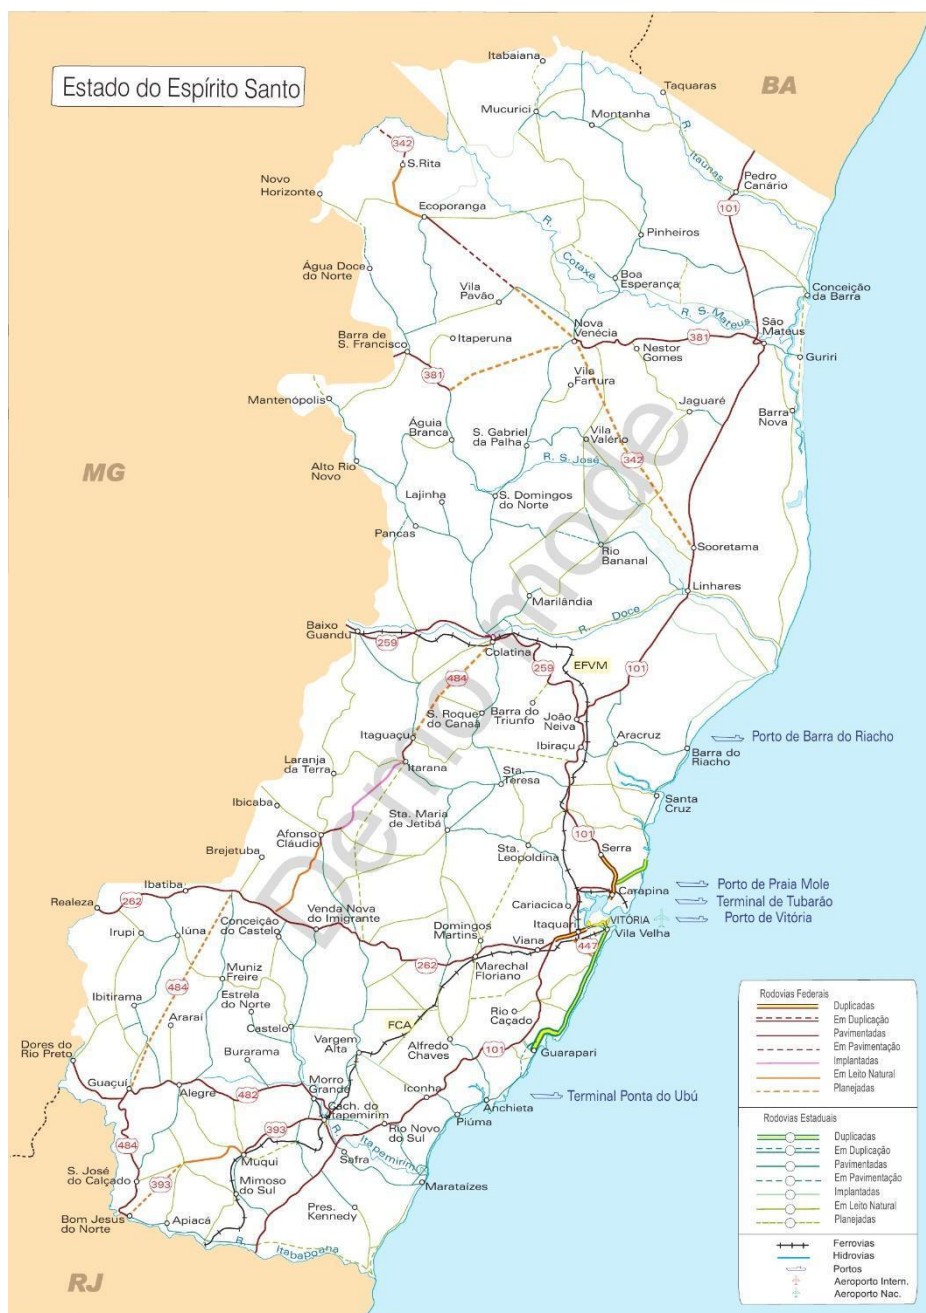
Estado do Espírito Santo

BA

MG

RJ

Itabaiana
Taquaras
Mucurici
Montanha
R. Itaúnas
Pedro Canário
101
342
S.Rita
Novo Horizonte
Ecoporanga
Pinheiros
R. Cotaxé
Água Doce do Norte
Vila Pavão
Boa Esperança
Conceição da Barra
R. S. Mateus
São Mateus
Barra de S. Francisco
Itaperuna
Nova Venécia
Nestor Gomes
381
Guriri
381
Vila Fartura
Mantenópolis
Jaguaré
Barra Nova
Águia Branca
S. Gabriel da Palha
Vila Valério
R. S. José
342
Alto Rio Novo
Lajinha
S. Domingos do Norte
Pancas
Rio Bananal
Sooretama
Linhares
Marilândia
R. Doce
Baixo Guandu
259
Colatina
259
EFVM
484
101
S. Roque do Canaã
Barra do Triunfo
João Neiva
Itaguaçu
Ibiraçu
Aracruz
Porto de Barra do Riacho
Barra do Riacho
Laranja da Terra
Itarana
Sta. Teresa
Santa Cruz
Ibicaba
Sta. Maria de Jetibá
Afonso Cláudio
101
Brejetuba
Sta. Leopoldina
Serra
Carapina
Porto de Praia Mole
Terminal de Tubarão
Porto de Vitória
Ibatiba
Realeza
262
Venda Nova do Imigrante
Cariacica
Irupi
Iúna
Conceição do Castelo
Domingos Martins
Itaquari
VITÓRIA
Viana
Vila Velha
447
262
Muniz Freire
Marechal Floriano
Ibitirama
484
Estrela do Norte
Araraí
Castelo
FCA
Rio Caçado
Dores do Rio Preto
Vargem Alta
Alfredo Chaves
101
Guarapari
Burarama
Guaçuí
Alegre
482
Morro Grande
Iconha
Terminal Ponta do Ubú
Cach. do Itapemirim
Anchieta
393
Rio Novo do Sul
Piúma
R. Itapemirim
484
S. José do Calçado
Muqui
Safra
393
Mimoso do Sul
Marataízes
Pres. Kennedy
Bom Jesus do Norte
Apiacá
R. Itabapoana

Rodovias Federais
Duplicadas
Em Duplicação
Pavimentadas
Em Pavimentação
Implantadas
Em Leito Natural
Planejadas

Rodovias Estaduais
Duplicadas
Em Duplicação
Pavimentadas
Em Pavimentação
Implantadas
Em Leito Natural
Planejadas

Ferrovias
Hidrovias
Portos
Aeroporto Intern.
Aeroporto Nac.

Demo mode